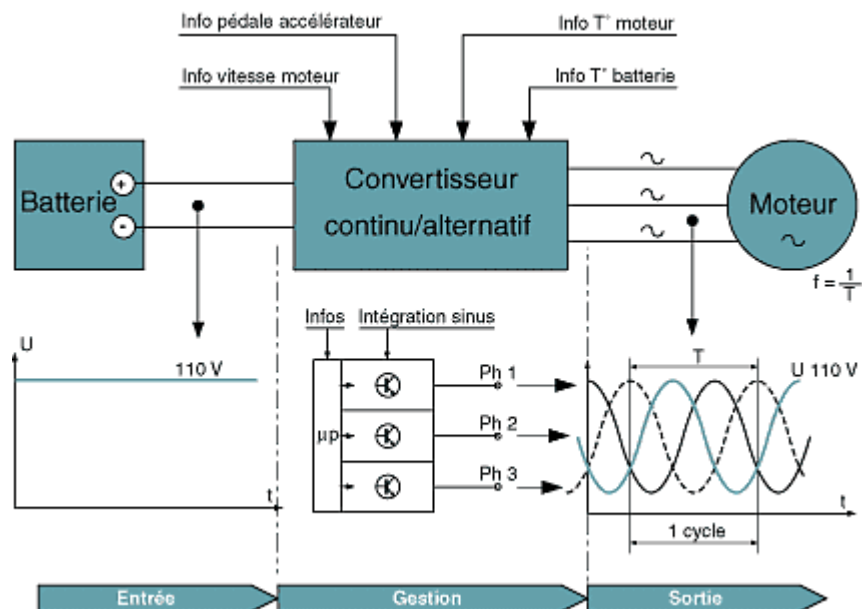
Info pédale accélérateur

Info T° moteur

Info vitesse moteur

Info T° batterie

Batterie

+

-

Convertisseur continu/alternatif

~

~

~

Moteur

~

$f = \frac{1}{T}$

U

110 V

t

Infos

Intégration sinus

µp

Ph 1

Ph 2

Ph 3

T

U 110 V

1 cycle

Entrée

Gestion

Sortie